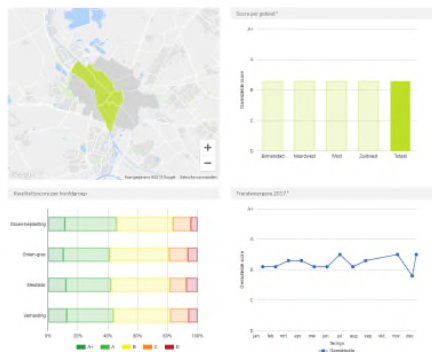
Kaartgegevens ©2023 Google Gebruiksvoorwaarden

+
−

Google

Score per gebied *

A+
A
B
C
D

Gemiddelde score

Binnenstad
Noordwest
West
Zuidwest
Totaal

Beoordelingsscores per hoofdgroep

Groen beplanting
Groen gras
Meubilair
Verharding

0%
20%
40%
60%
80%
100%

A+
A
B
C
D

Trendanalyse 2023 *

A+
A
B
C
D

Gemiddelde score

jan
feb
mrt
apr
mei
jun
jul
aug
sep
okt
nov
dec

Tijdstip

Gemiddelde